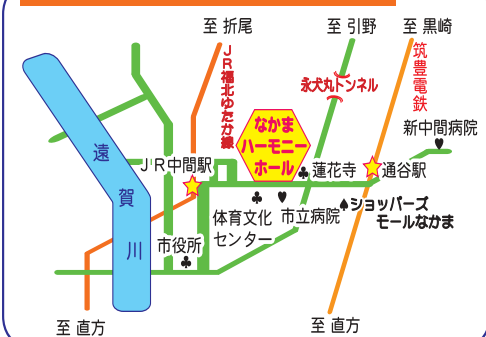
至 折尾

至 引野

至 黒崎

JR福北ゆたか線

永犬丸トンネル

筑豊電鉄

なかまハーモニーホール

新中間病院

遠賀川

JR中間駅

蓮花寺

通谷駅

ショッパーズモールなかま

体育文化センター

市立病院

市役所

至 直方

至 直方